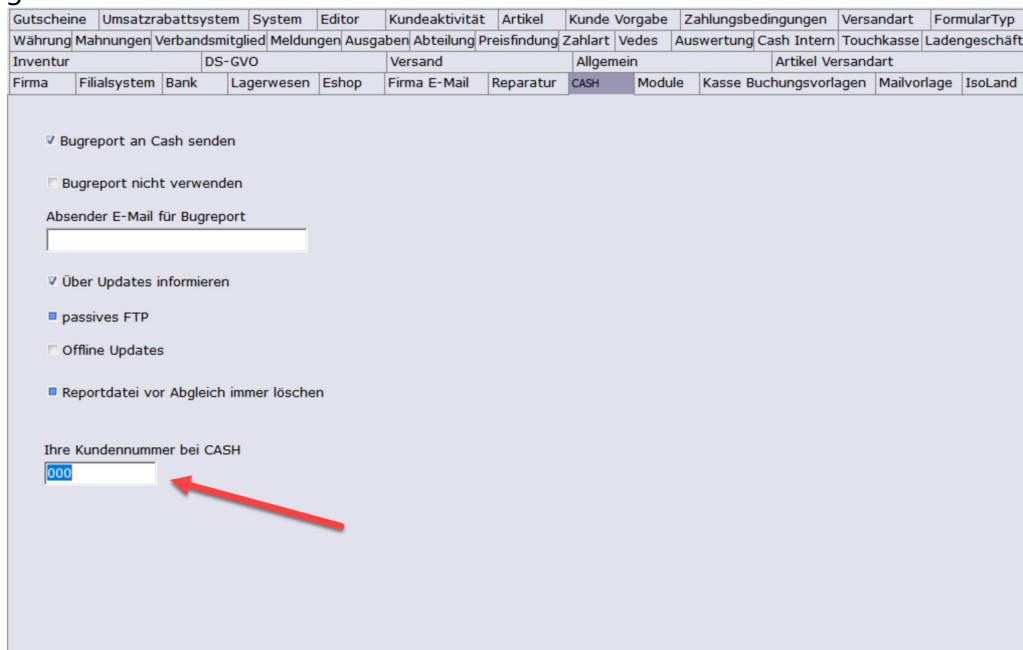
Gutscheine | Umsatzrabattsystem | System | Editor | Kundeaktivität | Artikel | Kunde Vorgabe | Zahlungsbedingungen | Versandart | FormularTyp
Währung | Mahnungen | Verbandsmitglied | Meldungen | Ausgaben | Abteilung | Preisfindung | Zahlart | Vedes | Auswertung | Cash Intern | Touchkasse | Ladengeschäft
Inventur | DS-GVO | Versand | Allgemein | Artikel Versandart
Firma | Filialsystem | Bank | Lagerwesen | Eshop | Firma E-Mail | Reparatur | CASH | Module | Kasse Buchungsvorlagen | Mailvorlage | IsoLand

Bugreport an Cash senden

Bugreport nicht verwenden

Absender E-Mail für Bugreport

Über Updates informieren

passives FTP

Offline Updates

Reportdatei vor Abgleich immer löschen

Ihre Kundennummer bei CASH
000